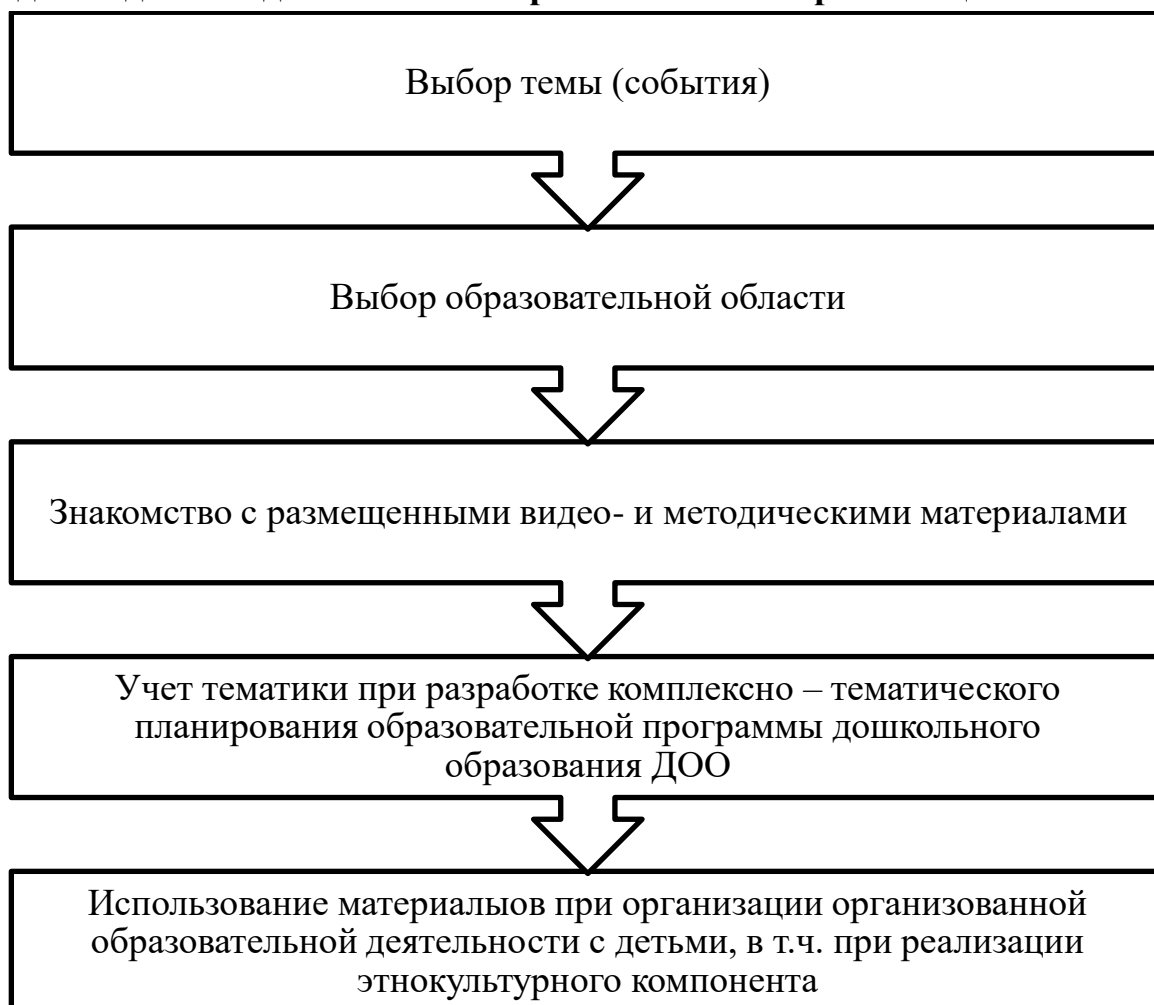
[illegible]

Выбор темы (события)

Выбор образовательной области

Знакомство с размещенными видео- и методическими материалами

Учет тематики при разработке комплексно – тематического планирования образовательной программы дошкольного образования ДОО

Использование материалыов при организации организованной образовательной деятельности с детьми, в т.ч. при реализации этнокультурного компонента